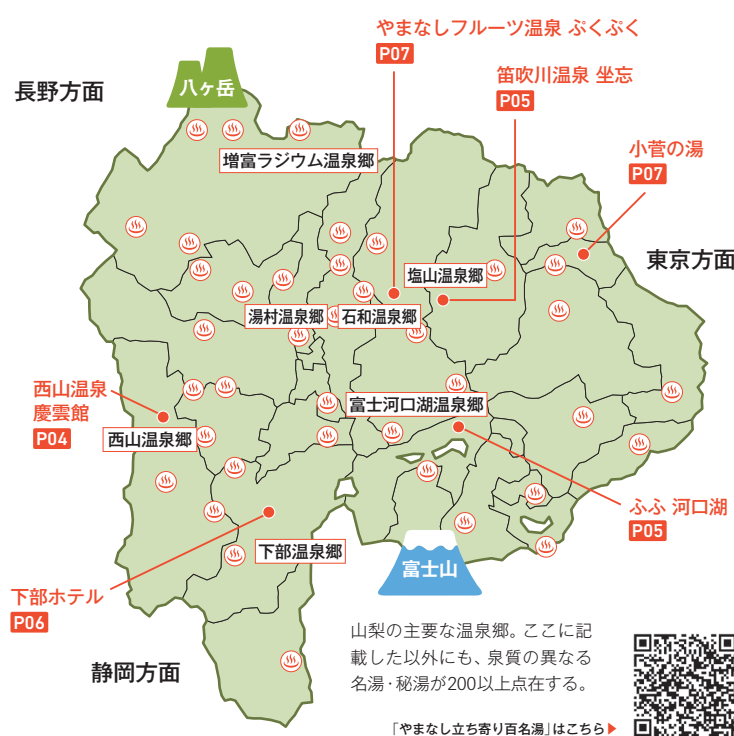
やまなしフルーツ温泉 ぷくぷく
P07

笛吹川温泉 坐忘
P05

長野方面

八ヶ岳

増富ラジウム温泉郷

小菅の湯
P07

東京方面

塩山温泉郷

湯村温泉郷

石和温泉郷

西山温泉
慶雲館
P04

西山温泉郷

富士河口湖温泉郷

ふふ 河口湖
P05

下部温泉郷

富士山

下部ホテル
P06

山梨の主要な温泉郷。ここに記載した以外にも、泉質の異なる名湯・秘湯が200以上点在する。

静岡方面

「やまなし立ち寄り百名湯」はこちら▶